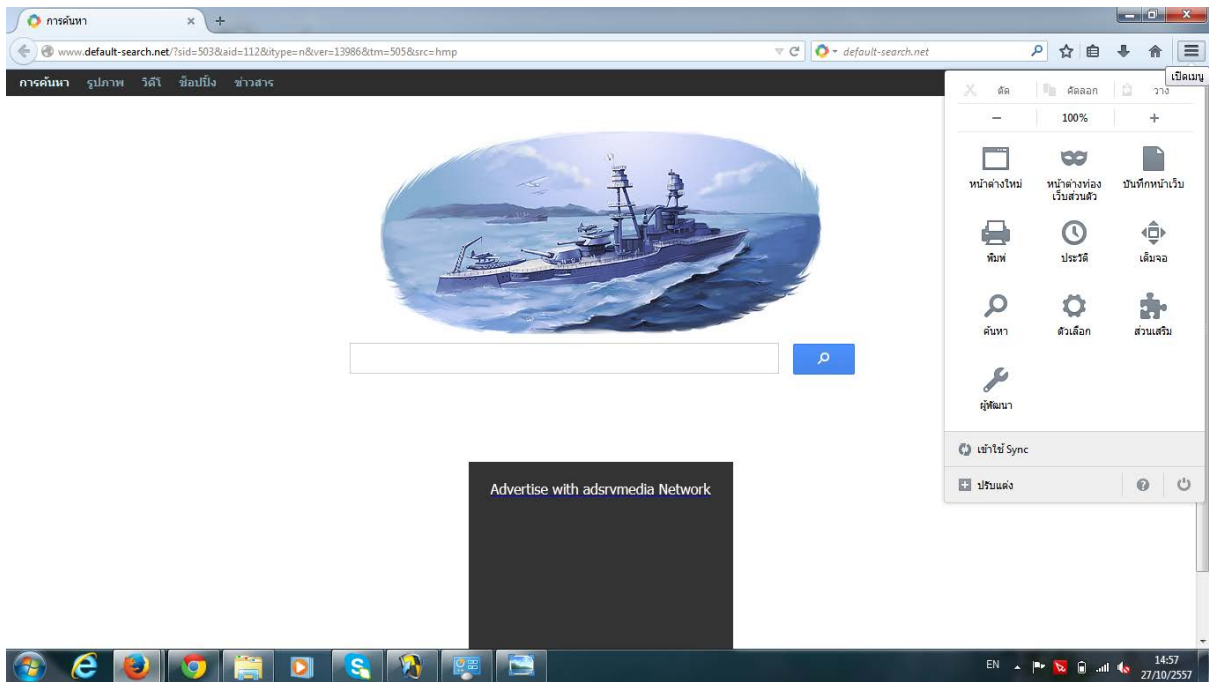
การค้นหา
www.default-search.net/?sid=503&aid=112&itype=n&ver=13986&tm=505&src=hmp
default-search.net
เปิดเมนู
การค้นหา รูปภาพ วิดีโอ ช้อปปิ้ง ข่าวสาร
ตัด คัดลอก วาง
− 100% +
หน้าต่างใหม่
หน้าต่างท่องเว็บส่วนตัว
บันทึกหน้าเว็บ
พิมพ์
ประวัติ
เต็มจอ
ค้นหา
ตัวเลือก
ส่วนเสริม
ผู้พัฒนา
เข้าใช้ Sync
ปรับแต่ง
Advertise with adsrvmedia Network
EN
14:57
27/10/2557